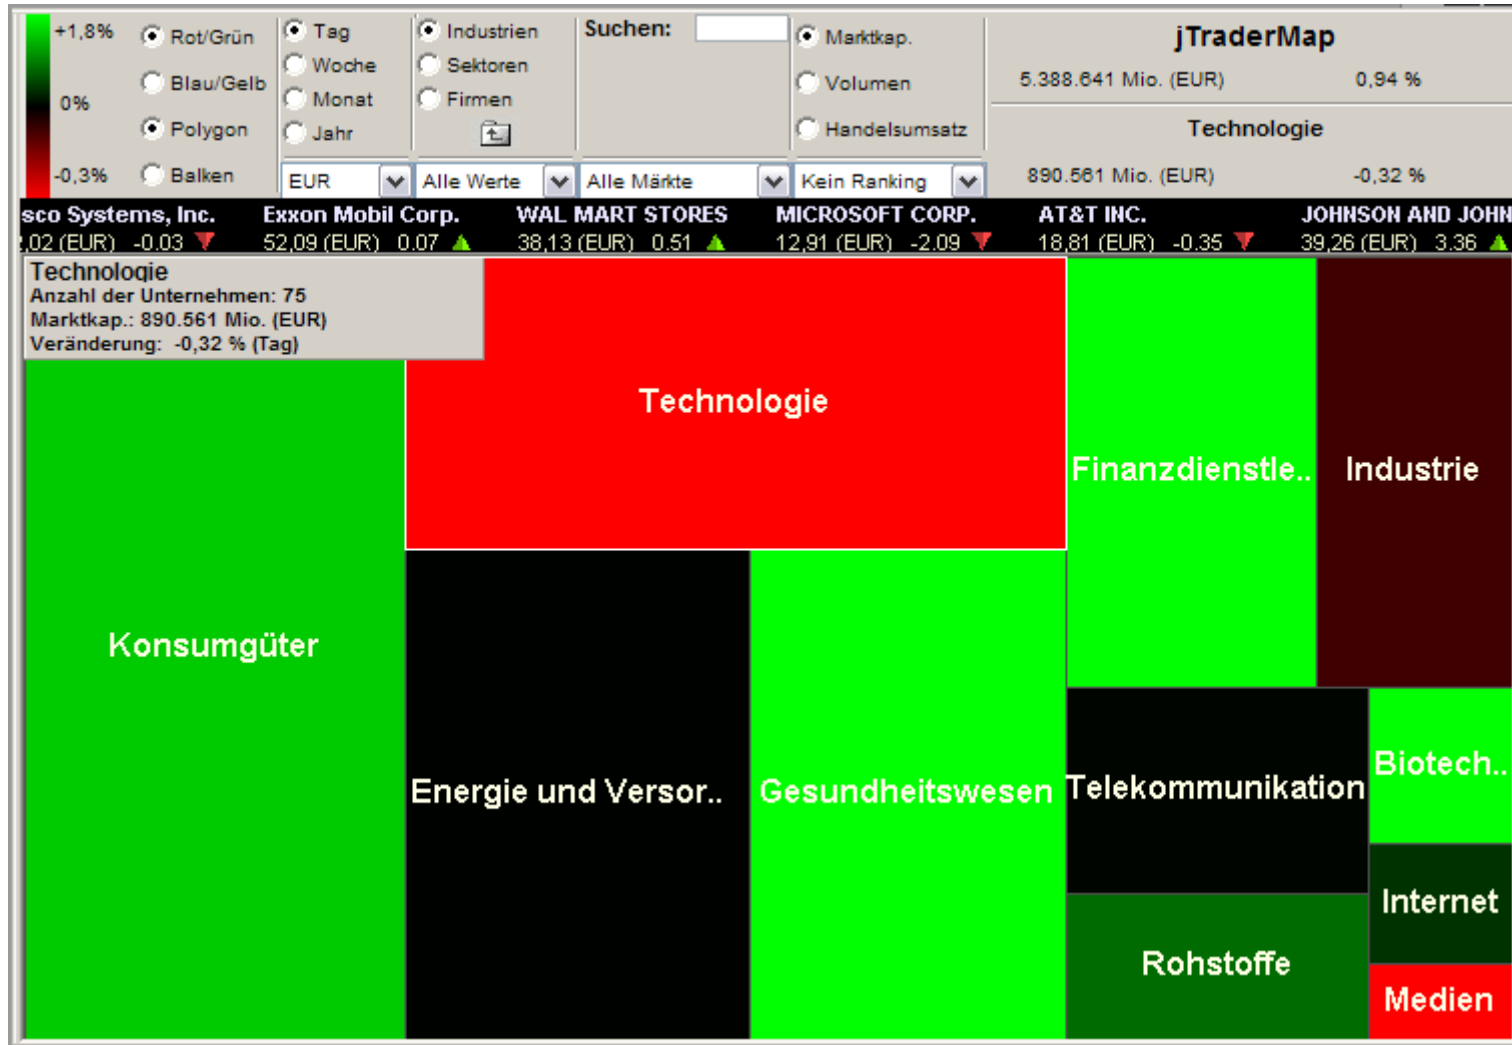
+1,8%
0%
-0,3%

Rot/Grün
Blau/Gelb
Polygon
Balken

Tag
Woche
Monat
Jahr

Industrien
Sektoren
Firmen

Suchen:

Marktkap.
Volumen
Handelsumsatz

jTraderMap
5.388.641 Mio. (EUR) 0,94 %
Technologie
890.561 Mio. (EUR) -0,32 %

EUR
Alle Werte
Alle Märkte
Kein Ranking

sco Systems, Inc. ,02 (EUR) -0.03
Exxon Mobil Corp. 52,09 (EUR) 0.07
WAL MART STORES 38,13 (EUR) 0.51
MICROSOFT CORP. 12,91 (EUR) -2.09
AT&T INC. 18,81 (EUR) -0.35
JOHNSON AND JOHN 39,26 (EUR) 3.36

Technologie
Anzahl der Unternehmen: 75
Marktkap.: 890.561 Mio. (EUR)
Veränderung: -0,32 % (Tag)

Technologie
Finanzdienstle..
Industrie
Konsumgüter
Energie und Versor..
Gesundheitswesen
Telekommunikation
Biotech..
Internet
Rohstoffe
Medien